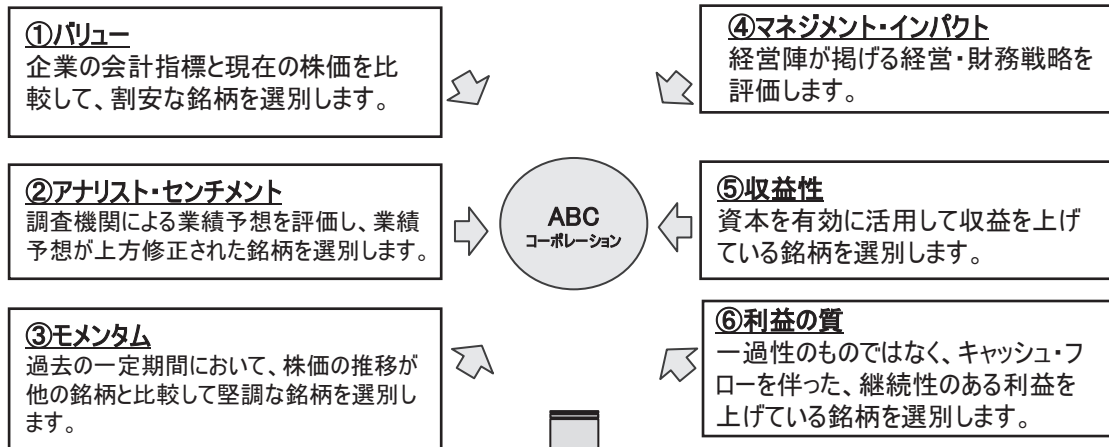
①バリュー
企業の会計指標と現在の株価を比較して、割安な銘柄を選別します。

②アナリスト・センチメント
調査機関による業績予想を評価し、業績予想が上方修正された銘柄を選別します。

③モメンタム
過去の一定期間において、株価の推移が他の銘柄と比較して堅調な銘柄を選別します。

ABC
コーポレーション

④マネジメント・インパクト
経営陣が掲げる経営・財務戦略を評価します。

⑤収益性
資本を有効に活用して収益を上げている銘柄を選別します。

⑥利益の質
一過性のものではなく、キャッシュ・フローを伴った、継続性のある利益を上げている銘柄を選別します。